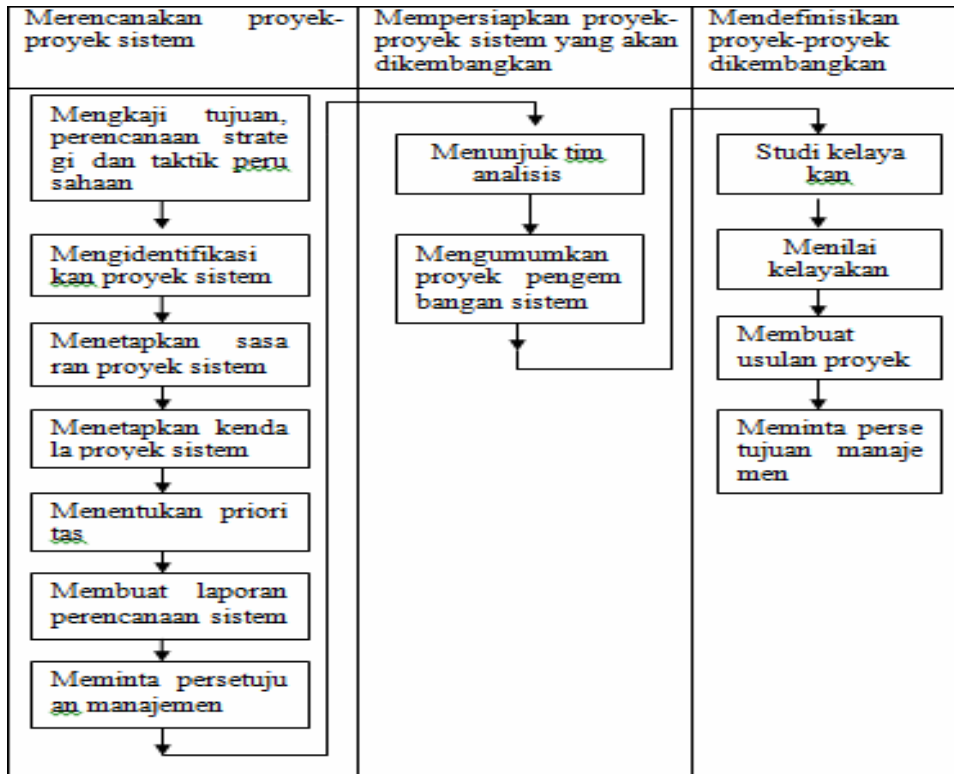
| Merencanakan proyek-proyek sistem | Mempersiapkan proyek-proyek sistem yang akan dikembangkan | Mendefinisikan proyek-proyek dikembangkan |
|---|---|---|
| Mengkaji tujuan, perencanaan strate gi dan taktik peru sahaan | Menunjuk tim analisis | Studi kelaya kan |
| Mengidentifikasi kan proyek sistem | Mengumumkan proyek pengem bangan sistem | Menilai kelayakan |
| Menetapkan sasa ran proyek sistem | | Membuat usulan proyek |
| Menetapkan kenda la proyek sistem | | Meminta perse tujuan manaje men |
| Menentukan priori tas | | |
| Membuat laporan perencanaan sistem | | |
| Meminta persetuju an manajemen | | |